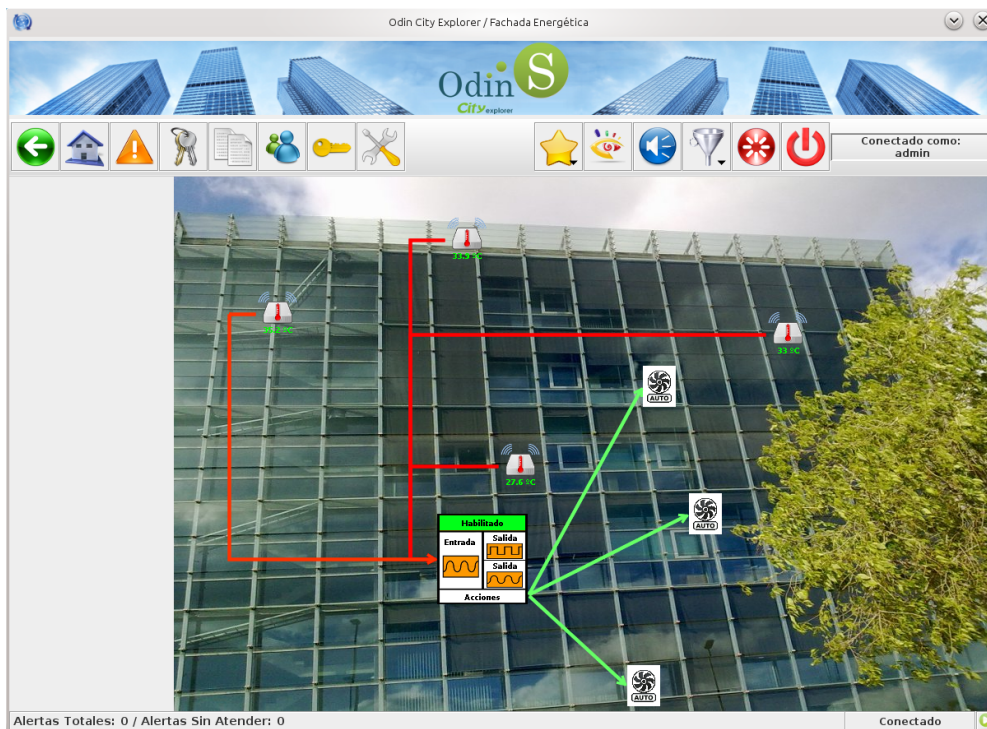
Odin City Explorer / Fachada Energética

Odin S
City explorer

Conectado como:
admin

33.9 °C

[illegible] °C

33 °C

AUTO

27.6 °C

AUTO

Habilitado
Entrada
Salida
Salida
Acciones

AUTO

Alertas Totales: 0 / Alertas Sin Atender: 0
Conectado